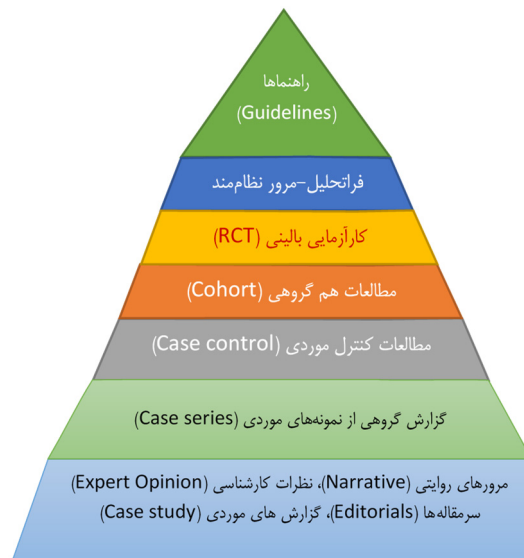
راهنماها
(Guidelines)

فراتحلیل-مرور نظام‌مند

کارآزمایی بالینی (RCT)

مطالعات هم گروهی (Cohort)

مطالعات کنترل موردی (Case control)

گزارش گروهی از نمونه‌های موردی (Case series)

مرورهای روایتی (Narrative)، نظرات کارشناسی (Expert Opinion)
سرمقاله‌ها (Editorials)، گزارش های موردی (Case study)